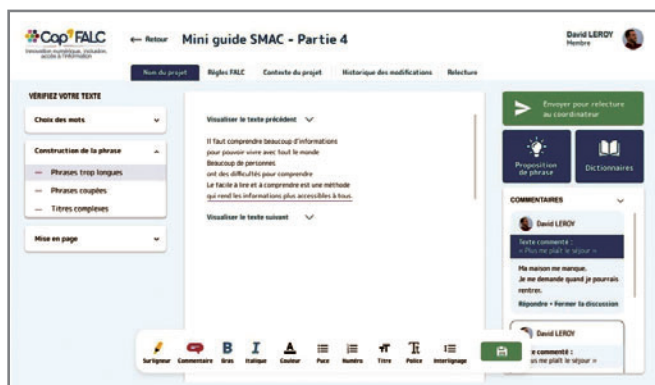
Cap'FALC
Innovation numérique, inclusion, accès à l'information

← Retour Mini guide SMAC - Partie 4

David LEROY
Membre

Nom du projet Règles FALC Contexte du projet Historique des modifications Relecture

VÉRIFIEZ VOTRE TEXTE

Choix des mots

Construction de la phrase

Phrases trop longues

Phrases coupées

Titres complexes

Mise en page

Visualiser le texte précédent

Il faut comprendre beaucoup d'informations
pour pouvoir vivre avec tout le monde
Beaucoup de personnes
ont des difficultés pour comprendre
Le facile à lire et à comprendre est une méthode
qui rend les informations plus accessibles à tous.

Visualiser le texte suivant

Envoyer pour relecture au coordinateur

Proposition de phrase

Dictionnaires

COMMENTAIRES

David LEROY

Texte commenté :
« Plus me plaît le séjour »

Ma maison me manque.
Je me demande quand je pourrais rentrer.

Répondre • Fermer la discussion

David LEROY

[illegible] commenté :
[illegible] me plaît le séjour »

Surligneur Commentaire Gras Italique Couleur Puce Numéro Titre Police Interlignage